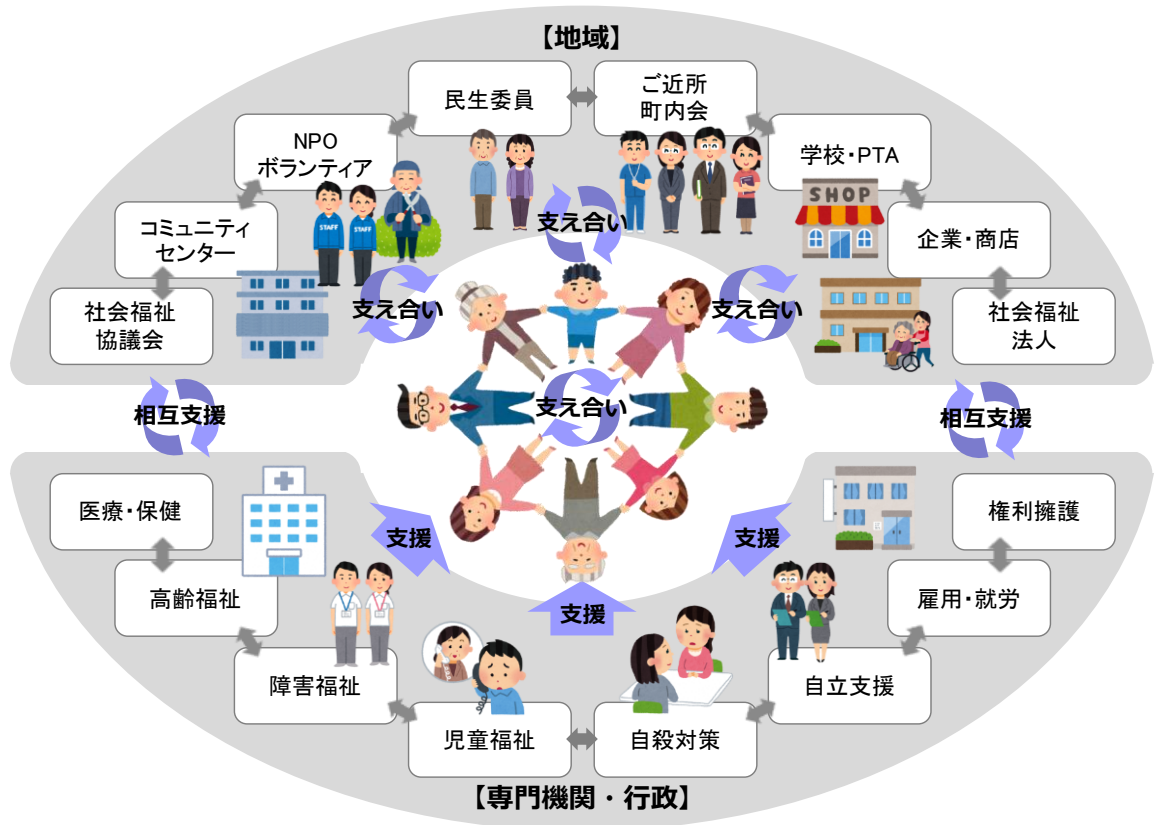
【地域】

民生委員

ご近所
町内会

NPO
ボランティア

学校・PTA

コミュニティ
センター

企業・商店

社会福祉
協議会

社会福祉
法人

SHOP

STAFF

STAFF

支え合い

支え合い

支え合い

支え合い

相互支援

相互支援

医療・保健

権利擁護

高齢福祉

雇用・就労

支援

支援

支援

障害福祉

自立支援

児童福祉

自殺対策

【専門機関・行政】